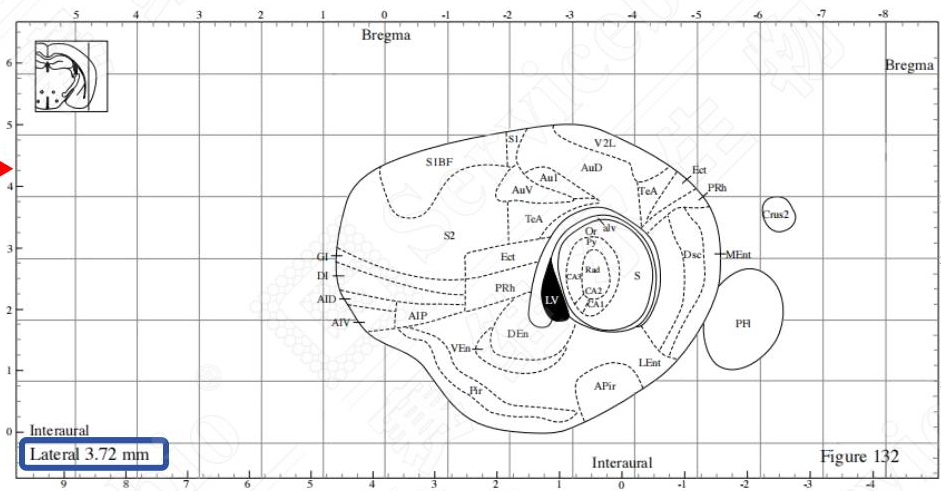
5 4 3 2 1 0 -1 -2 -3 -4 -5 -6 -7 -8

Bregma

Bregma

6
5
4
3
2
1
0

S1 V2L
S1BF AuD
Au1 Ect
AuV TeA PRh
TeA Crus2
alv
Or
Py
S2
GI
Ect Rad Dsc MEnt
DI
CA3 S
CA2
AID PRh LV
CA1
AIP PFl
AIV
DEn
VEn
LEnt
APir
Pir

Interaural

Lateral 3.72 mm

Interaural

Figure 132

9 8 7 6 5 4 3 2 1 0 -1 -2 -3 -4